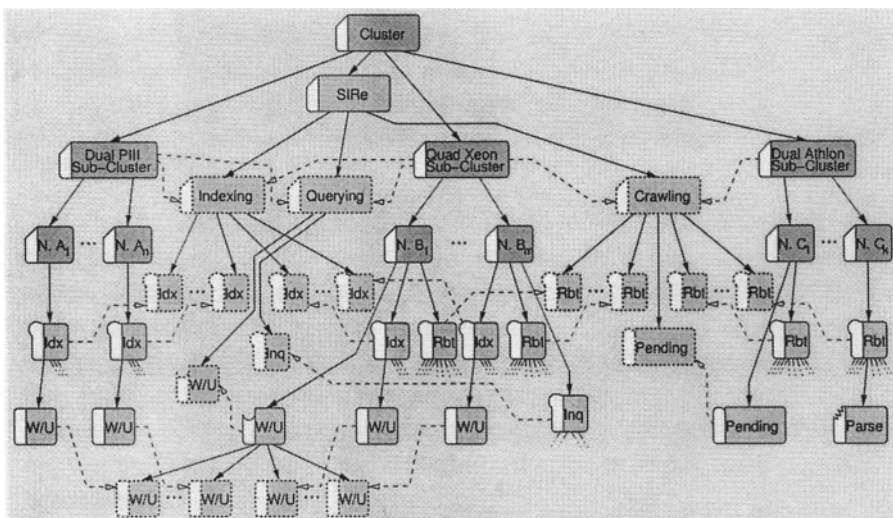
Cluster

SIRe

Dual PIII Sub-Cluster

Quad Xeon Sub-Cluster

Dual Athlon Sub-Cluster

Indexing

Querying

Crawling

N. $A_1$ ... N. $A_n$

N. $B_1$ ... N. $B_m$

N. $C_1$ ... N. $C_k$

Idx ... Idx

Idx ... Idx

Rbt ... Rbt

Rbt ... Rbt

Idx

Idx

Inq

Idx

Rbt

Idx

Rbt

Pending

Rbt

Rbt

W/U

Inq

W/U

W/U

W/U

W/U

W/U

Pending

Parse

W/U ... W/U ... W/U ... W/U